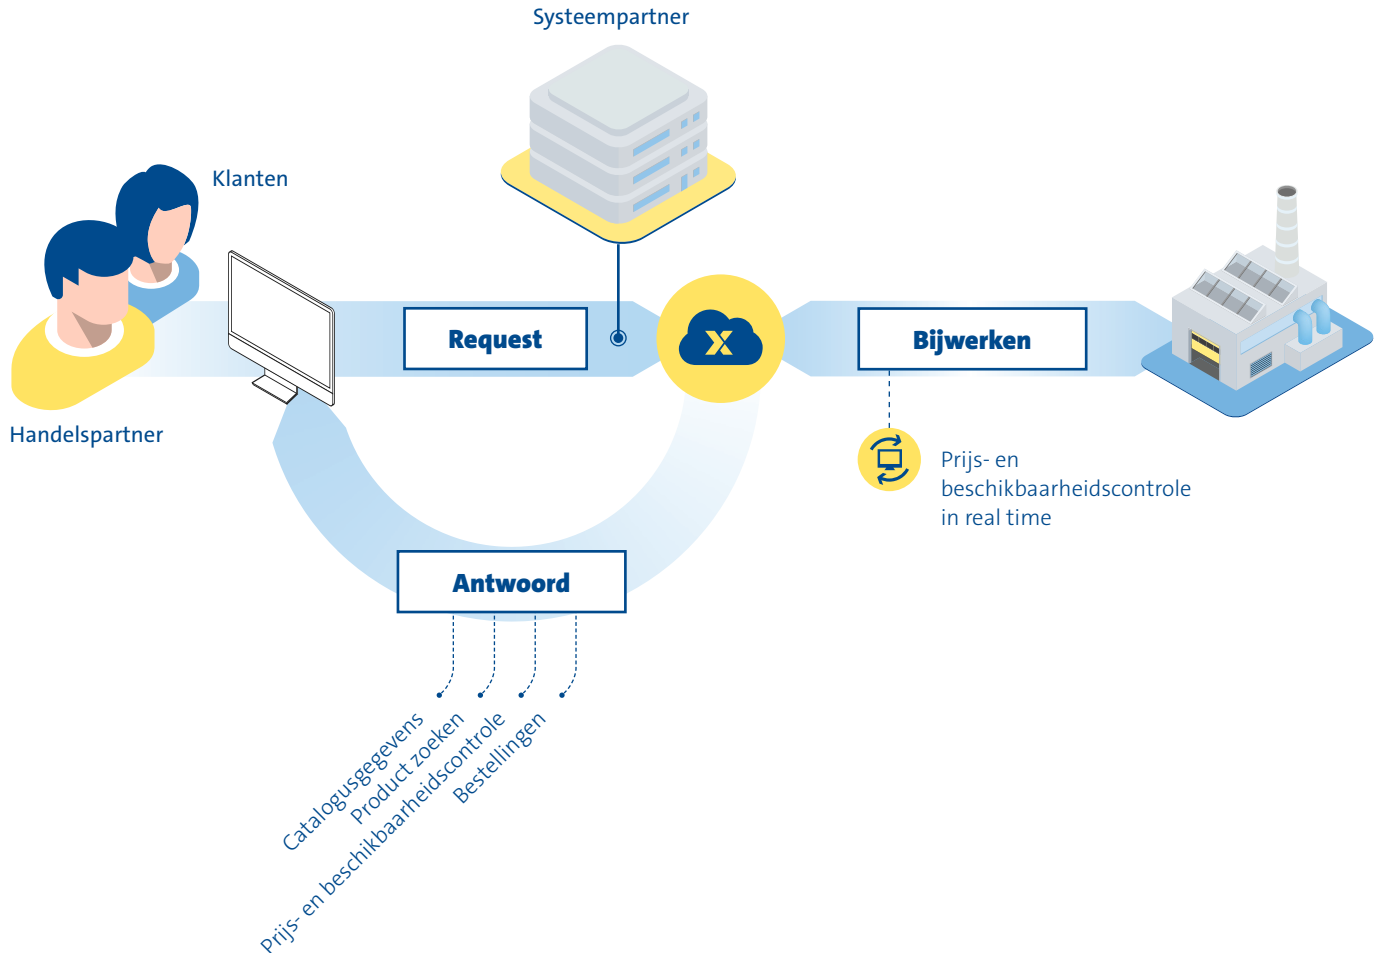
Systeempartner

Klanten

Handelspartner

Request

x

Bijwerken

Prijs- en beschikbaarheidscontrole in real time

Antwoord

Catalogusgegevens

Product zoeken

Prijs- en beschikbaarheidscontrole

Bestellingen